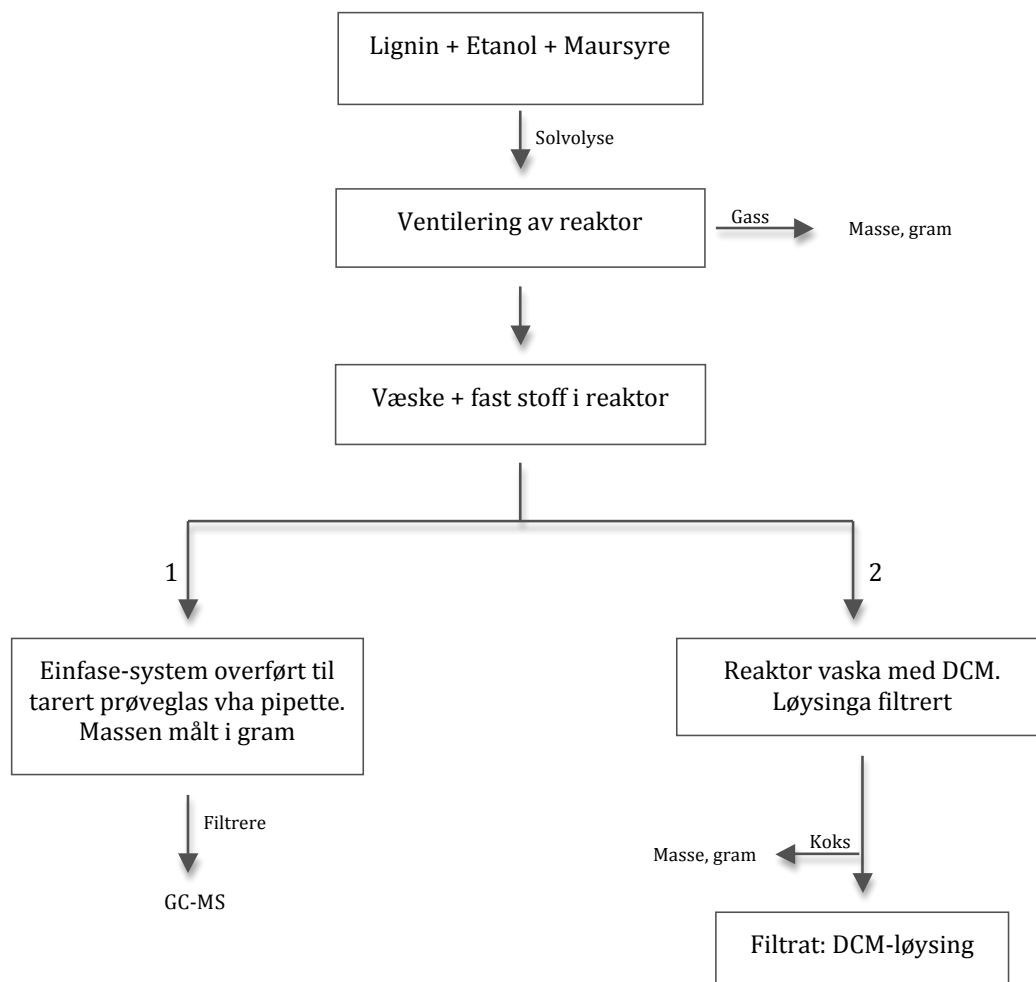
Lignin + Etanol + Maursyre

Solvolyse

Ventilering av reaktor

Gass

Masse, gram

Væske + fast stoff i reaktor

1

2

Einfase-system overført til tarert prøveglas vha pipette. Massen målt i gram

Filtrere

GC-MS

Reaktor vaska med DCM. Løysinga filtrert

Koks

Masse, gram

Filtrat: DCM-løysing